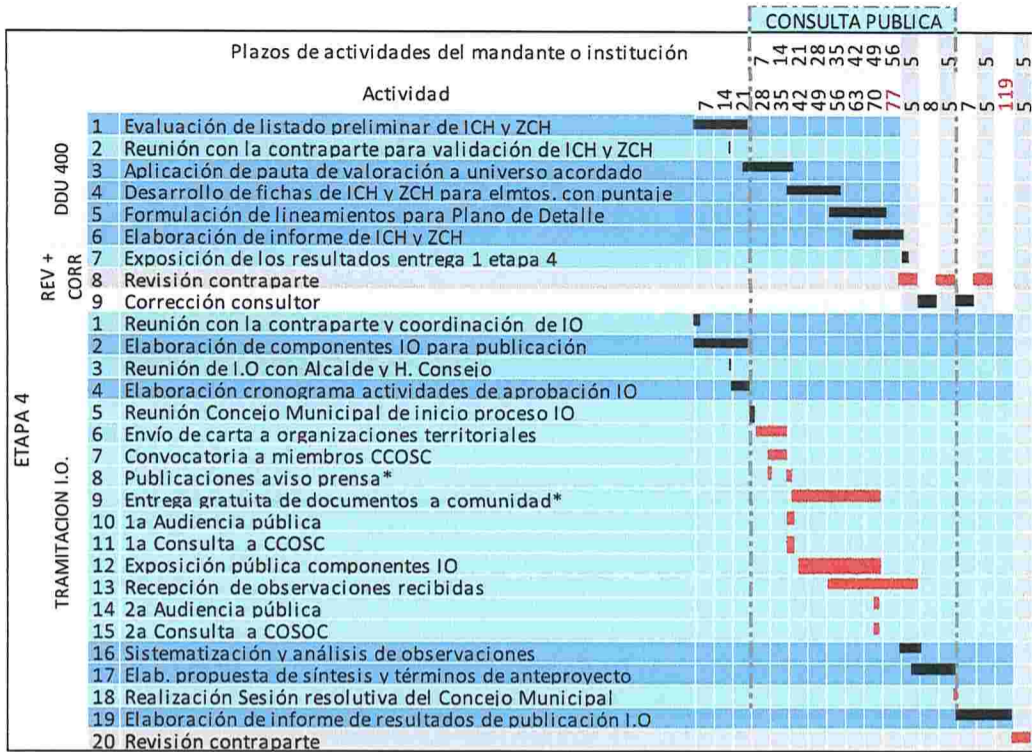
CONSULTA PUBLICA

Plazos de actividades del mandante o institución

7 14 21 28 35 42 49 56 5 5 5 5

Actividad

7 14 21 28 35 42 49 56 63 70 77 5 8 5 7 5 119 5

| | | | Actividad |
|---|---|---|---|
| ETAPA 4 | DDU 400 | 1 | Evaluación de listado preliminar de ICH y ZCH |
| | | 2 | Reunión con la contraparte para validación de ICH y ZCH |
| | | 3 | Aplicación de pauta de valoración a universo acordado |
| | | 4 | Desarrollo de fichas de ICH y ZCH para elmtos. con puntaje |
| | | 5 | Formulación de lineamientos para Plano de Detalle |
| | | 6 | Elaboración de informe de ICH y ZCH |
| | | 7 | Exposición de los resultados entrega 1 etapa 4 |
| | REV + CORR | 8 | Revisión contraparte |
| | | 9 | Corrección consultor |
| | TRAMITACION I.O. | 1 | Reunión con la contraparte y coordinación de IO |
| | | 2 | Elaboración de componentes IO para publicación |
| | | 3 | Reunión de I.O con Alcalde y H. Consejo |
| | | 4 | Elaboración cronograma actividades de aprobación IO |
| | | 5 | Reunión Concejo Municipal de inicio proceso IO |
| | | 6 | Envío de carta a organizaciones territoriales |
| | | 7 | Convocatoria a miembros CCOSC |
| | | 8 | Publicaciones aviso prensa* |
| | | 9 | Entrega gratuita de documentos a comunidad* |
| | | 10 | 1a Audiencia pública |
| | | 11 | 1a Consulta a CCOSC |
| | | 12 | Exposición pública componentes IO |
| | | 13 | Recepción de observaciones recibidas |
| | | 14 | 2a Audiencia pública |
| | | 15 | 2a Consulta a COSOC |
| | | 16 | Sistematización y análisis de observaciones |
| | | 17 | Elab. propuesta de síntesis y términos de anteproyecto |
| | | 18 | Realización Sesión resolutiva del Concejo Municipal |
| | | 19 | Elaboración de informe de resultados de publicación I.O |
| | | 20 | Revisión contraparte |